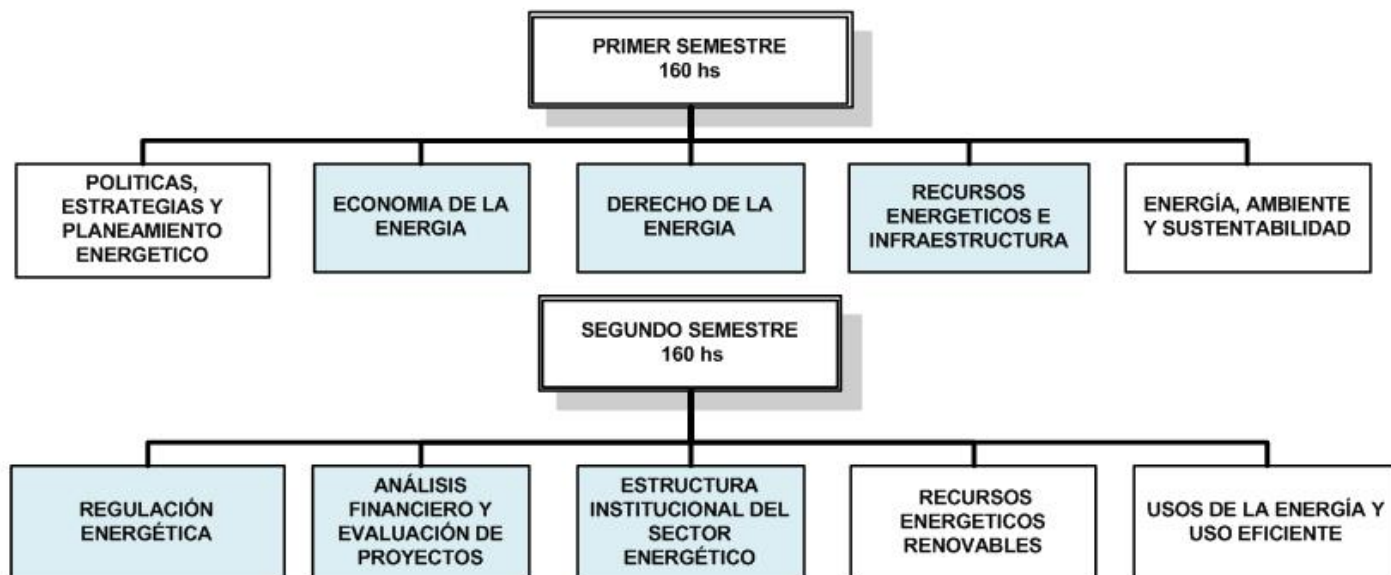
PRIMER SEMESTRE
160 hs

POLITICAS, ESTRATEGIAS Y PLANEAMIENTO ENERGETICO

ECONOMIA DE LA ENERGIA

DERECHO DE LA ENERGIA

RECURSOS ENERGETICOS E INFRAESTRUCTURA

ENERGÍA, AMBIENTE Y SUSTENTABILIDAD

SEGUNDO SEMESTRE
160 hs

REGULACIÓN ENERGÉTICA

ANÁLISIS FINANCIERO Y EVALUACIÓN DE PROYECTOS

ESTRUCTURA INSTITUCIONAL DEL SECTOR ENERGÉTICO

RECURSOS ENERGETICOS RENOVABLES

USOS DE LA ENERGÍA Y USO EFICIENTE